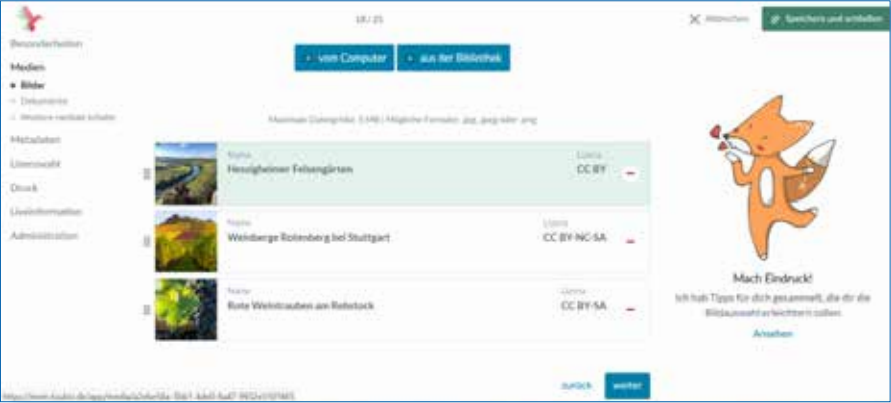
18 / 25

Abbrechen

Speichern und schließen

Besonderheiten

Medien

Bilder

Dokumente

Weitere mediale Inhalte

Metadaten

Lizenzwahl

Druck

Liveinformationen

Administration

+ vom Computer

+ aus der Bibliothek

Maximale Dateigröße: 3 MB | Mögliche Formate: jpg, jpeg oder .png

Name
Hessigheimer Felsengärten

Lizenz
CC BY

Name
Weinberge Rotenberg bei Stuttgart

Lizenz
CC BY-NC-SA

Name
Rote Weintrauben am Rebstock

Lizenz
CC BY-SA

Mach Eindruck!

Ich hab Tipps für dich gesammelt, die dir die Bildauswahl erleichtern sollen.

Ansehen

zurück

weiter

https://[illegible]